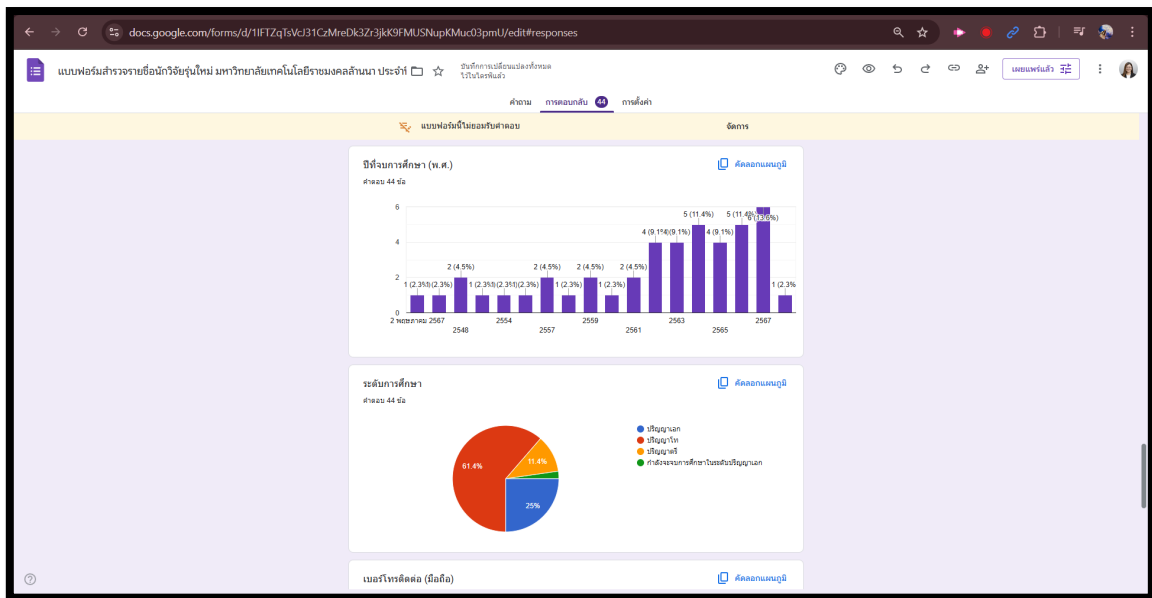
docs.google.com/forms/d/1IFTZqTsVcJ31CzMreDk3Zr3jkK9FMUSNupKMuc03pmU/edit#responses

แบบฟอร์มสำรวจรายชื่อนักวิจัยรุ่นใหม่ มหาวิทยาลัยเทคโนโลยีราชมงคลล้านนา ประจำปี

บันทึกการเปลี่ยนแปลงทั้งหมดไว้ในไดรฟ์แล้ว

เผยแพร่แล้ว

คำถาม การตอบกลับ 44 การตั้งค่า

แบบฟอร์มนี้ไม่ยอมรับคำตอบ

จัดการ

ปีที่จบการศึกษา (พ.ศ.)

คัดลอกแผนภูมิ

คำตอบ 44 ข้อ

6
4
2
0

1 (2.3%) 1 (2.3%) 2 (4.5%) 1 (2.3%) 1 (2.3%) 1 (2.3%) 2 (4.5%) 1 (2.3%) 2 (4.5%) 1 (2.3%) 2 (4.5%) 4 (9.1%) 4 (9.1%) 5 (11.4%) 4 (9.1%) 5 (11.4%) 6 (13.6%) 1 (2.3%)

2 พฤษภาคม 2567 2548 2554 2557 2559 2561 2563 2565 2567

ระดับการศึกษา

คัดลอกแผนภูมิ

คำตอบ 44 ข้อ

61.4%
11.4%
25%

ปริญญาเอก
ปริญญาโท
ปริญญาตรี
กำลังจะจบการศึกษาในระดับปริญญาเอก

เบอร์โทรติดต่อ (มือถือ)

คัดลอกแผนภูมิ

?